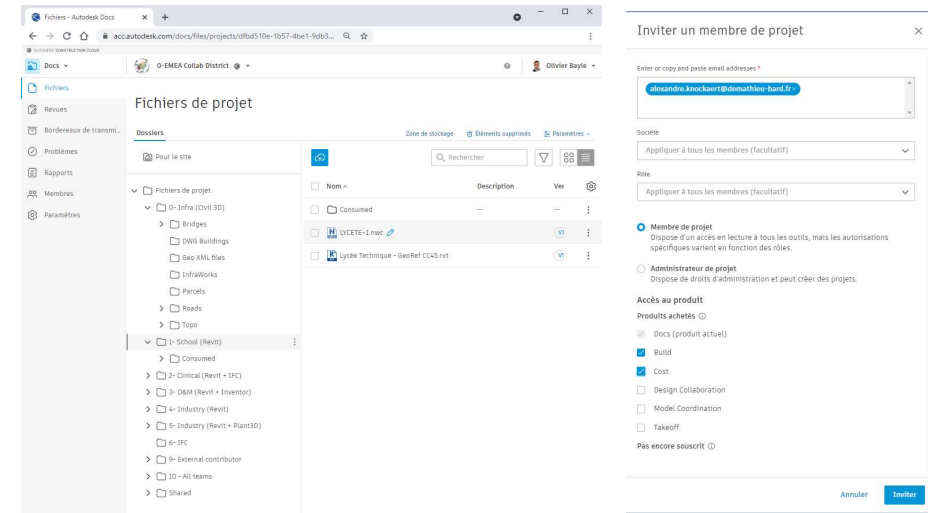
Fichiers - Autodesk Docs × +

acc.autodesk.com/docs/files/projects/dfbd510e-1b57-4be1-9db3...

AUTODESK CONSTRUCTION CLOUD

Docs

O-EMEA Collab District

Olivier Bayle

Fichiers
Revues
Bordereaux de transmi...
Problèmes
Rapports
Membres
Paramètres

Fichiers de projet

Dossiers

Zone de stockage
Éléments supprimés
Paramètres

Pour le site

Rechercher

Fichiers de projet
0- Infra (Civil 3D)
Bridges
DWG Buildings
Geo XML files
InfraWorks
Parcels
Roads
Topo
1- School (Revit)
Consumed
2- Clinical (Revit + IFC)
3- D&M (Revit + Inventor)
4- Industry (Revit)
5- Industry (Revit + Plant3D)
6- IFC
9- External contributor
10 - All teams
Shared

| Nom | Description | Ver |
|---|---|---|
| Consumed | -- | -- |
| LYCETE-1.nwc | | V1 |
| Lycée Technique - GeoRef CC45.rvt | | V1 |

Inviter un membre de projet

Enter or copy and paste email addresses *

alexandre.knockaert@demathieu-bard.fr

Société

Appliquer à tous les membres (facultatif)

Rôle

Appliquer à tous les membres (facultatif)

Membre de projet
Dispose d'un accès en lecture à tous les outils, mais les autorisations spécifiques varient en fonction des rôles.

Administrateur de projet
Dispose de droits d'administration et peut créer des projets.

Accès au produit

Produits achetés

Docs (produit actuel)
Build
Cost
Design Collaboration
Model Coordination
Takeoff

Pas encore souscrit

Annuler
Inviter